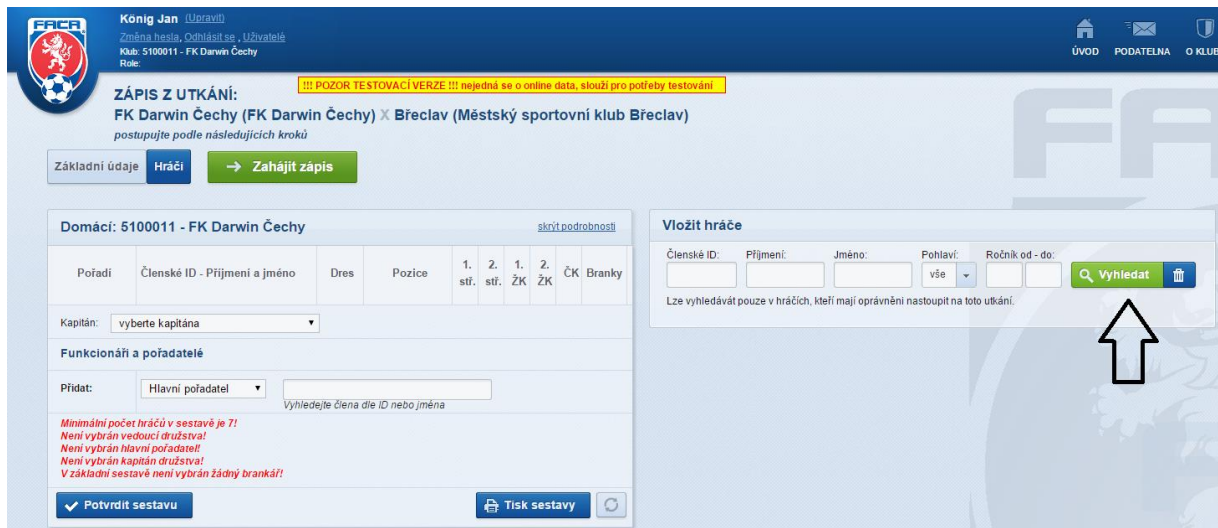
FACR

König Jan (Upravit)
Změna hesla, Odhlásit se , Uživatelé
Klub: 5100011 - FK Darwin Čechy
Role:

!!! POZOR TESTOVACÍ VERZE !!! nejedná se o online data, slouží pro potřeby testování

ÚVOD PODATELNA O KLUB

ZÁPIS Z UTKÁNÍ:
FK Darwin Čechy (FK Darwin Čechy) X Břeclav (Městský sportovní klub Břeclav)
postupujte podle následujících kroků

Základní údaje Hráči → Zahájit zápis

Domácí: 5100011 - FK Darwin Čechy skrýt podrobnosti

| Pořadí | Členské ID - Příjmení a jméno | Dres | Pozice | 1. stř. | 2. stř. | 1. ŽK | 2. ŽK | ČK | Branky |
|---|---|---|---|---|---|---|---|---|---|

Kapitán: vyberte kapitána

Funkcionáři a pořadatelé

Přidat: Hlavní pořadatel
Vyhledejte člena dle ID nebo jména

Minimální počet hráčů v sestavě je 7!
Není vybrán vedoucí družstva!
Není vybrán hlavní pořadatel!
Není vybrán kapitán družstva!
V základní sestavě není vybrán žádný brankář!

Potvrdit sestavu Tisk sestavy

Vložit hráče

Členské ID: Příjmení: Jméno: Pohlaví: vše Ročník od - do:
Vyhledat

Lze vyhledávat pouze v hráčích, kteří mají oprávnění nastoupit na toto utkání.